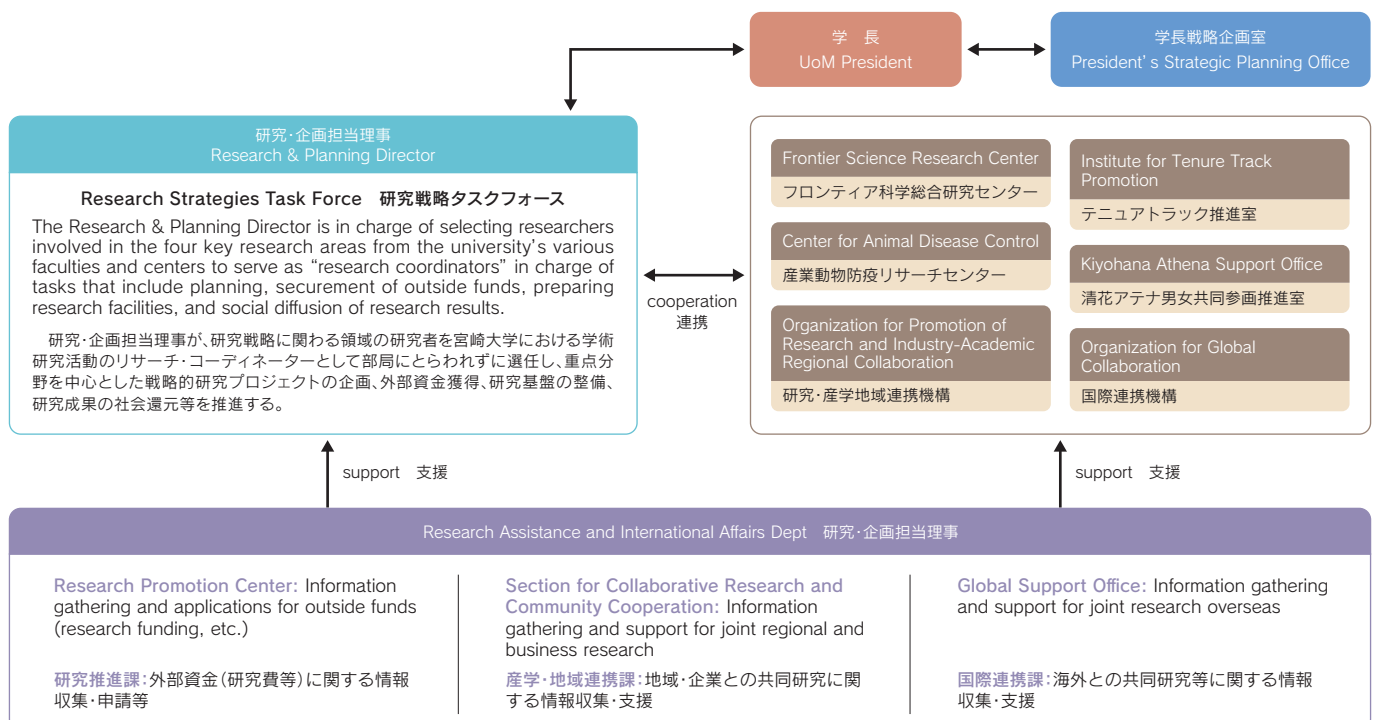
学　長
UoM President

学長戦略企画室
President' s Strategic Planning Office

研究·企画担当理事
Research & Planning Director

Research Strategies Task Force　研究戦略タスクフォース

The Research & Planning Director is in charge of selecting researchers involved in the four key research areas from the university's various faculties and centers to serve as "research coordinators" in charge of tasks that include planning, securement of outside funds, preparing research facilities, and social diffusion of research results.

研究·企画担当理事が、研究戦略に関わる領域の研究者を宮崎大学における学術研究活動のリサーチ·コーディネーターとして部局にとらわれずに選任し、重点分野を中心とした戦略的研究プロジェクトの企画、外部資金獲得、研究基盤の整備、研究成果の社会還元等を推進する。

cooperation
連携

Frontier Science Research Center
フロンティア科学総合研究センター

Institute for Tenure Track Promotion
テニュアトラック推進室

Center for Animal Disease Control
産業動物防疫リサーチセンター

Kiyohana Athena Support Office
清花アテナ男女共同参画推進室

Organization for Promotion of Research and Industry-Academic Regional Collaboration
研究·産学地域連携機構

Organization for Global Collaboration
国際連携機構

support　支援

support　支援

Research Assistance and International Affairs Dept　研究·企画担当理事

Research Promotion Center: Information gathering and applications for outside funds (research funding, etc.)

研究推進課:外部資金(研究費等)に関する情報収集·申請等

Section for Collaborative Research and Community Cooperation: Information gathering and support for joint regional and business research

産学·地域連携課:地域·企業との共同研究に関する情報収集·支援

Global Support Office: Information gathering and support for joint research overseas

国際連携課:海外との共同研究等に関する情報収集·支援